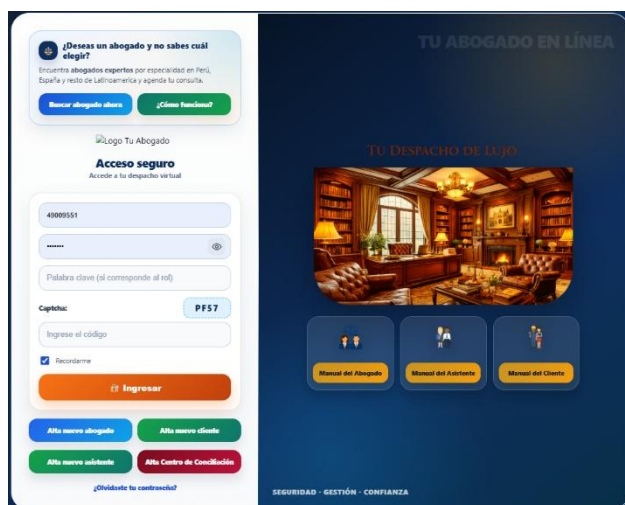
¿Deseas un abogado y no sabes cuál elegir?

Encuentra abogados expertos por especialidad en Perú, España y resto de Latinoamerica y agenda tu consulta.

Buscar abogado ahora

¿Cómo funciona?

Logo Tu Abogado

Acceso seguro

Accede a tu despacho virtual

49009551

•••••••

Palabra clave (si corresponde al rol)

Captcha:

PF57

Ingrese el código

Recordarme

Ingresar

Alta nuevo abogado

Alta nuevo cliente

Alta nuevo asistente

Alta Centro de Conciliación

¿Olvidaste tu contraseña?

TU ABOGADO EN LÍNEA

TU DESPACHO DE LUJO

Manual del Abogado

Manual del Asistente

Manual del Cliente

SEGURIDAD · GESTIÓN · CONFIANZA